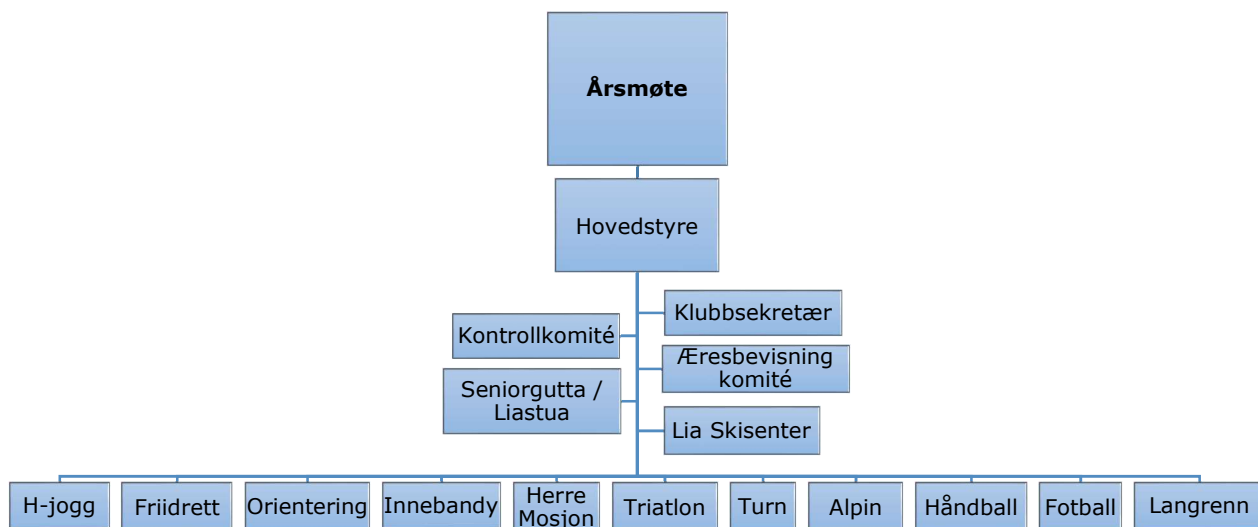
Årsmøte

Hovedstyre

Kontrollkomité

Seniorgutta / Liastua

Klubbsekretær

Æresbevisning komité

Lia Skisenter

H-jogg

Friidrett

Orientering

Innebandy

Herre Mosjon

Triatlon

Turn

Alpin

Håndball

Fotball

Langrenn